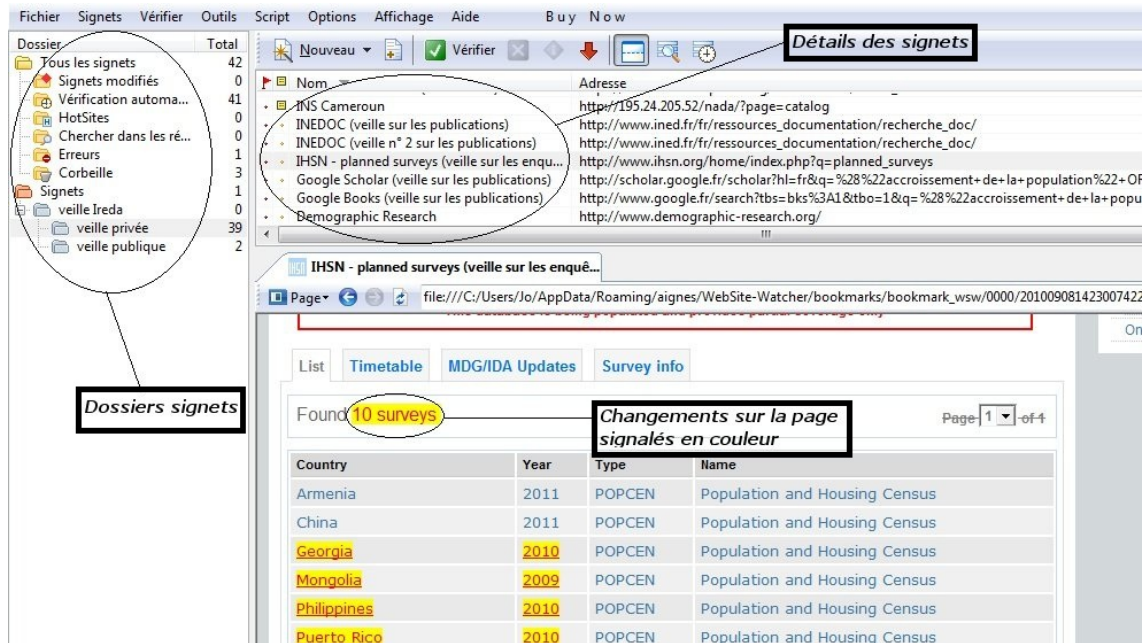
Fichier Signets Vérifier Outils Script Options Affichage Aide Buy Now

| Dossier | Total |
|---|---|
| Tous les signets | 42 |
| Signets modifiés | 0 |
| Vérification automa... | 41 |
| HotSites | 0 |
| Chercher dans les ré... | 0 |
| Erreurs | 1 |
| Corbeille | 3 |
| Signets | 1 |
| veille Ireda | 0 |
| veille privée | 39 |
| veille publique | 2 |

Nouveau Vérifier

Détails des signets

| Nom | Adresse |
|---|---|
| INS Cameroun | http://195.24.205.52/nada/?page=catalog |
| INEDOC (veille sur les publications) | http://www.ined.fr/fr/ressources_documentation/recherche_doc/ |
| INEDOC (veille n° 2 sur les publications) | http://www.ined.fr/fr/ressources_documentation/recherche_doc/ |
| IHSN - planned surveys (veille sur les enqu... | http://www.ihsn.org/home/index.php?q=planned_surveys |
| Google Scholar (veille sur les publications) | http://scholar.google.fr/scholar?hl=fr&q=%28%22accroissement+de+la+population%22+OR |
| Google Books (veille sur les publications) | http://www.google.fr/search?tbs=bks%3A1&tbo=1&q=%28%22accroissement+de+la+popu |
| Demographic Research | http://www.demographic-research.org/ |

IHSN - planned surveys (veille sur les enquê...

Page file:///C:/Users/Jo/AppData/Roaming/aignes/WebSite-Watcher/bookmarks/bookmark_wsw/0000/201009081423007422

On

List Timetable MDG/IDA Updates Survey info

Found 10 surveys

Changements sur la page signalés en couleur

Page 1 of 1

Dossiers signets

| Country | Year | Type | Name |
|---|---|---|---|
| Armenia | 2011 | POPCEN | Population and Housing Census |
| China | 2011 | POPCEN | Population and Housing Census |
| Georgia | 2010 | POPCEN | Population and Housing Census |
| Mongolia | 2009 | POPCEN | Population and Housing Census |
| Philippines | 2010 | POPCEN | Population and Housing Census |
| Puerto Rico | 2010 | POPCEN | Population and Housing Census |